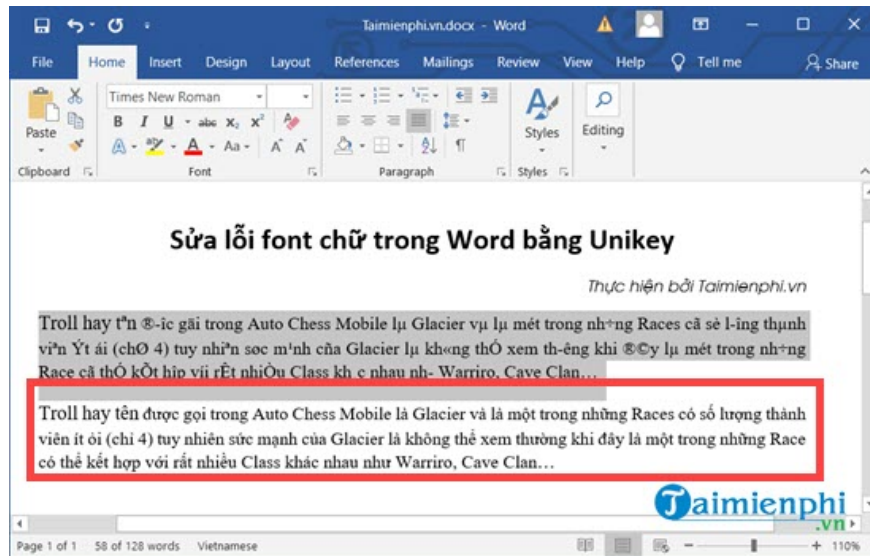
Taimienphi.vn.docx - Word

File Home Insert Design Layout References Mailings Review View Help Tell me Share

Times New Roman

Paste

B I U abc $x_2$ $x^2$

A Aa A A

Styles

Editing

Clipboard Font Paragraph Styles

Sửa lỗi font chữ trong Word bằng Unikey

Thực hiện bởi Taimienphi.vn

Troll hay t"n ®­îc gäi trong Auto Chess Mobile lµ Glacier vµ lµ mét trong nh÷ng Races cã sè l­îng thµnh vi"n Ýt ái (chØ 4) tuy nhi"n søc m¹nh cña Glacier lµ kh«ng thÓ xem th­êng khi ®©y lµ mét trong nh÷ng Race cã thÓ kÕt hîp víi rÊt nhiÒu Class kh¸c nhau nh­ Warriro, Cave Clan…

Troll hay tên được gọi trong Auto Chess Mobile là Glacier và là một trong những Races có số lượng thành viên ít ỏi (chỉ 4) tuy nhiên sức mạnh của Glacier là không thể xem thường khi đây là một trong những Race có thể kết hợp với rất nhiều Class khác nhau như Warriro, Cave Clan…

Taimienphi .vn

Page 1 of 1 58 of 128 words Vietnamese 110%